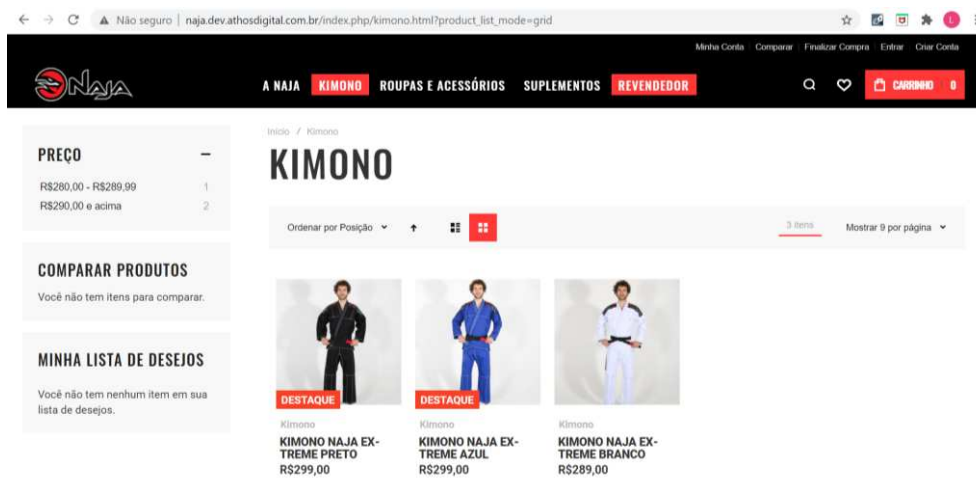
Não seguro | naja.dev.athosdigital.com.br/index.php/kimono.html?product_list_mode=grid

Minha Conta | Comparar | Finalizar Compra | Entrar | Criar Conta

NAJA

A NAJA | KIMONO | ROUPAS E ACESSÓRIOS | SUPLEMENTOS | REVENDEDOR

CARRINHO 0

PREÇO

R$280,00 - R$289,99 1
R$290,00 e acima 2

COMPARAR PRODUTOS

Você não tem itens para comparar.

MINHA LISTA DE DESEJOS

Você não tem nenhum item em sua lista de desejos.

Início / Kimono

KIMONO

Ordenar por Posição

3 itens

Mostrar 9 por página

DESTAQUE
Kimono
KIMONO NAJA EXTREME PRETO
R$299,00

DESTAQUE
Kimono
KIMONO NAJA EXTREME AZUL
R$299,00

Kimono
KIMONO NAJA EXTREME BRANCO
R$289,00